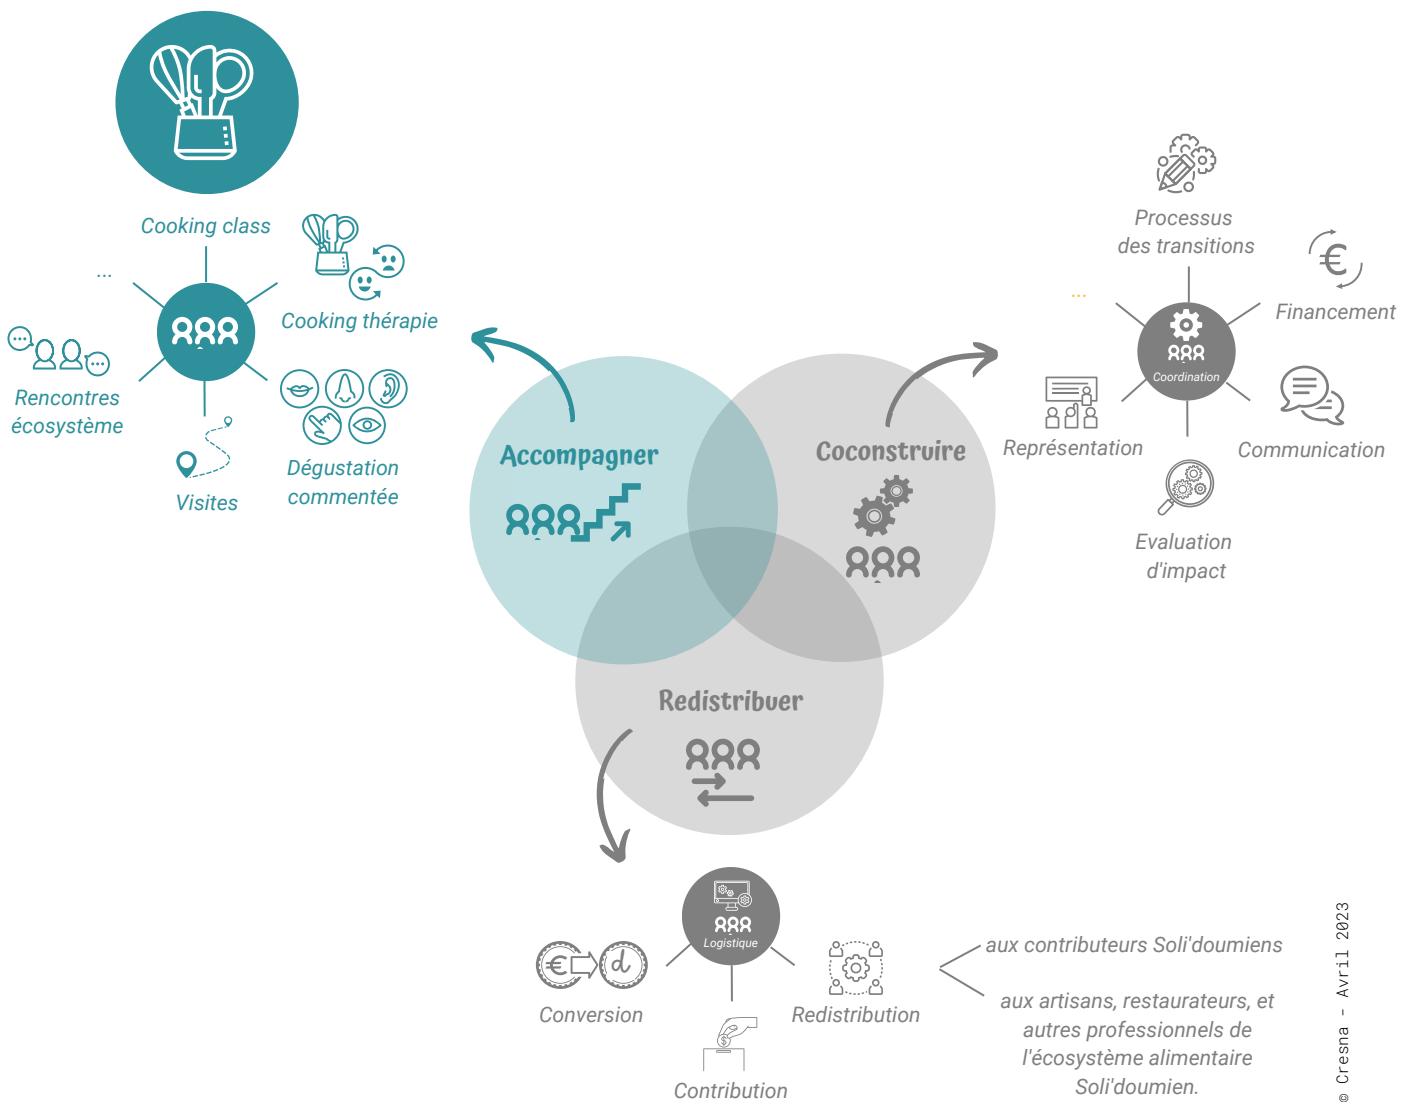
Cooking class

...

Cooking thérapie

Rencontres écosystème

Visites

Dégustation commentée

Accompagner

Coconstruire

Redistribuer

Processus des transitions

Financement

...

Coordination

Représentation

Communication

Evaluation d'impact

Logistique

Conversion

Contribution

Redistribution

aux contributeurs Soli'doumiens

aux artisans, restaurateurs, et autres professionnels de l'écosystème alimentaire Soli'doumien.

© Cresna - Avril 2023